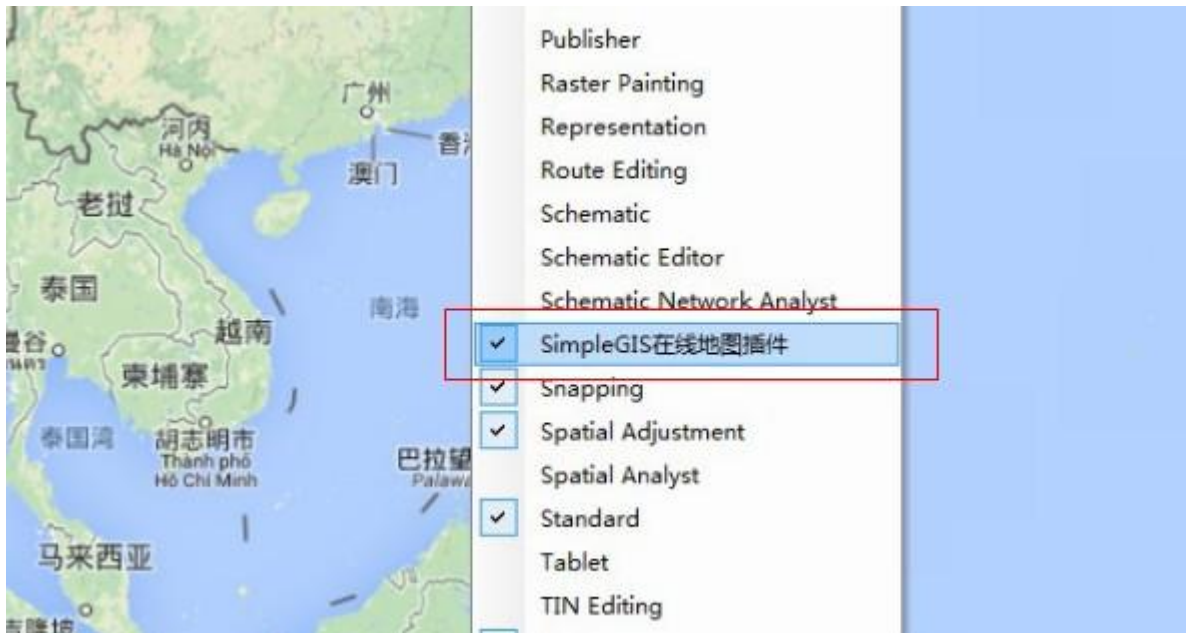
广州
河内
Hà Nội
香
澳门
老挝
泰国
南海
越南
谷
柬埔寨
泰国湾
胡志明市
Thành phố
Hồ Chí Minh
巴拉望
Palawa
马来西亚

Publisher
Raster Painting
Representation
Route Editing
Schematic
Schematic Editor
Schematic Network Analyst
SimpleGIS在线地图插件
Snapping
Spatial Adjustment
Spatial Analyst
Standard
Tablet
TIN Editing